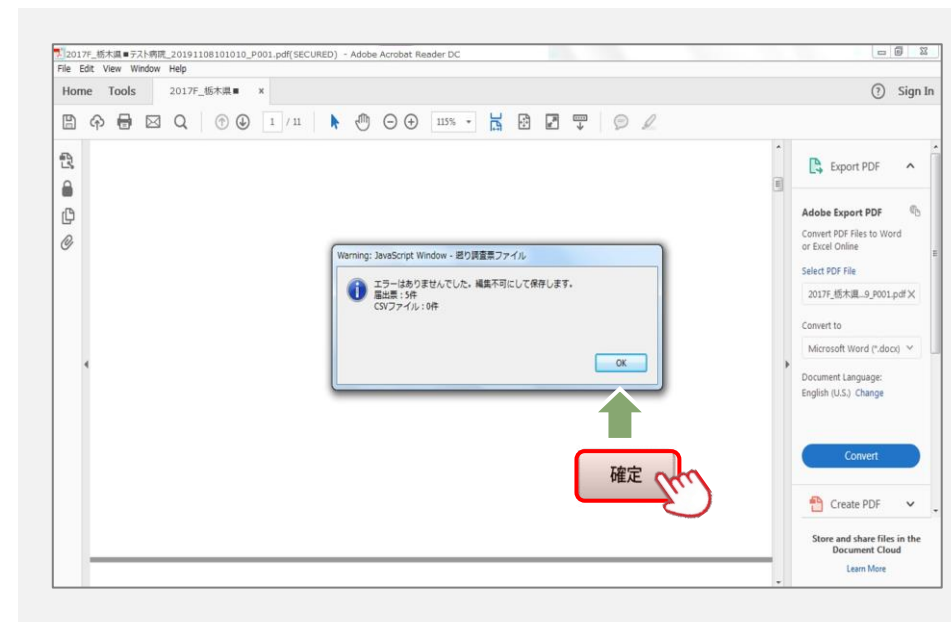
2017F_栃木県■テスト病院_20191108101010_P001.pdf(SECURED) - Adobe Acrobat Reader DC

File Edit View Window Help

Home Tools 2017F_栃木県■ ×

? Sign In

1 / 11 115%

Warning: JavaScript Window - 廻り調査票ファイル

エラーはありませんでした。編集不可にして保存します。
届出票：5件
CSVファイル：0件

OK

確定

Export PDF

Adobe Export PDF

Convert PDF Files to Word or Excel Online

Select PDF File

2017F_栃木県...9_P001.pdf

Convert to

Microsoft Word (*.docx)

Document Language:
English (U.S.) Change

Convert

Create PDF

Store and share files in the Document Cloud

Learn More